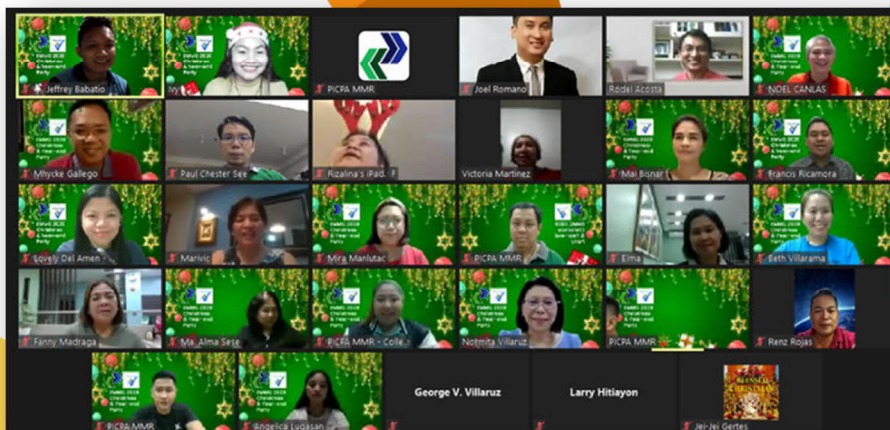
Jeffrey Babatio
Ivy
PICPA MMR
Joel Romano
Rodel Acosta
NOEL CANLAS
Mhycke Gallego
Paul Chester See
Rizalina's iPad. F
Victoria Martinez
Mai Bisnar
Francis Ricamora
Lovely Del Amen
Marivic
Mira Manlutac
PICPA MMR
Elma
Beth Villarama
Fanny Madraga
Ma. Alma Sese
PICPA MMR - Colle
Normita Villaruz
PICPA MMR
Renz Rojas
PICPA MMR
Angelica Lugasan
George V. Villaruz
Larry Hitiayon
Jei-Jei Gertes